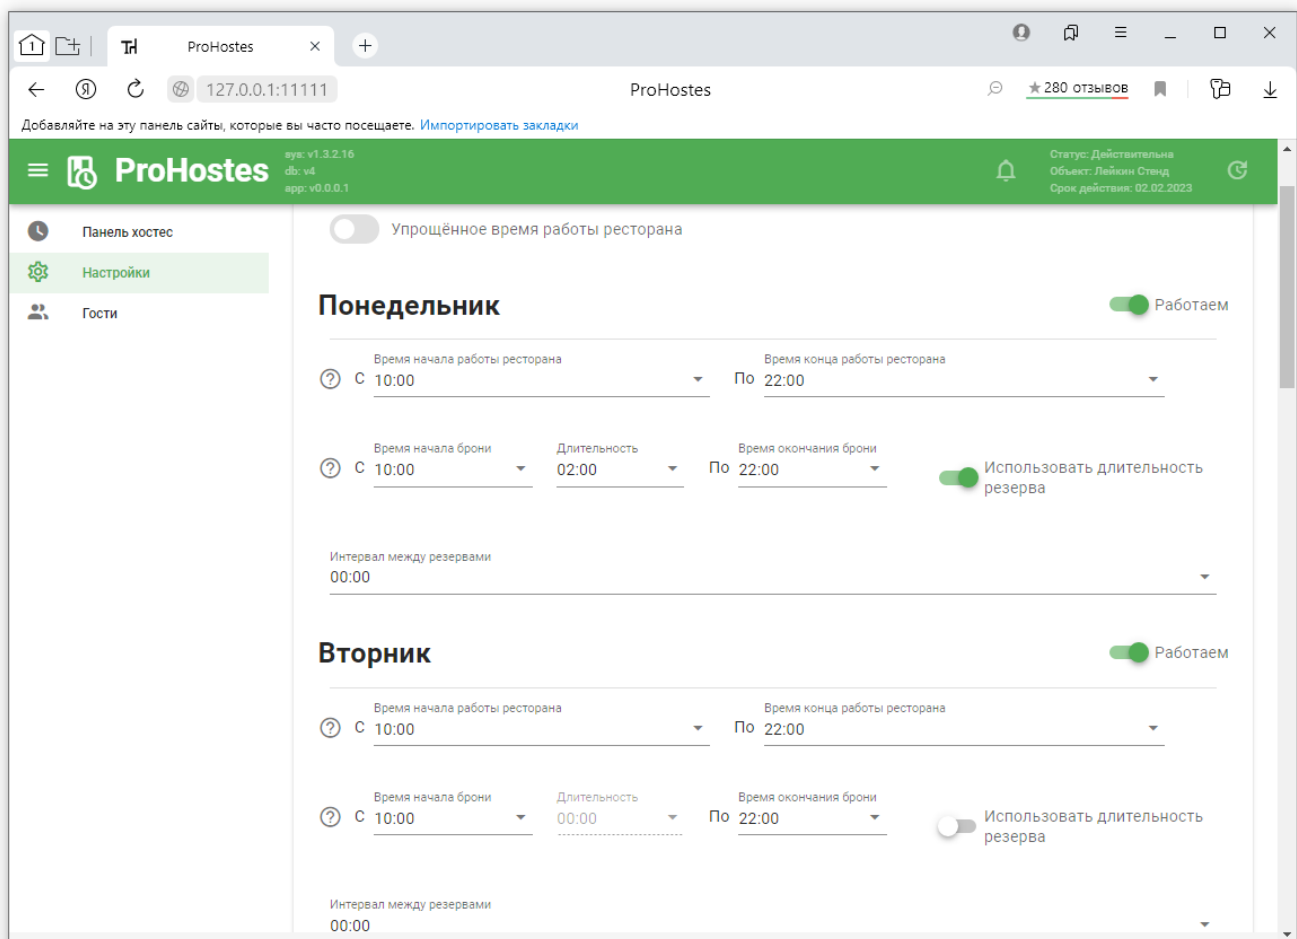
ProHostes

127.0.0.1:11111

ProHostes

★280 отзывов

Добавляйте на эту панель сайты, которые вы часто посещаете. Импортировать закладки

ProHostes

sys: v1.3.2.16
db: v4
app: v0.0.0.1

Статус: Действительна
Объект: Лейкин Стенд
Срок действия: 02.02.2023

Панель хостес

Настройки

Гости

Упрощённое время работы ресторана

Понедельник

Работаем

Время начала работы ресторана
С 10:00

Время конца работы ресторана
По 22:00

Время начала брони
С 10:00

Длительность
02:00

Время окончания брони
По 22:00

Использовать длительность резерва

Интервал между резервами
00:00

Вторник

Работаем

Время начала работы ресторана
С 10:00

Время конца работы ресторана
По 22:00

Время начала брони
С 10:00

Длительность
00:00

Время окончания брони
По 22:00

Использовать длительность резерва

Интервал между резервами
00:00